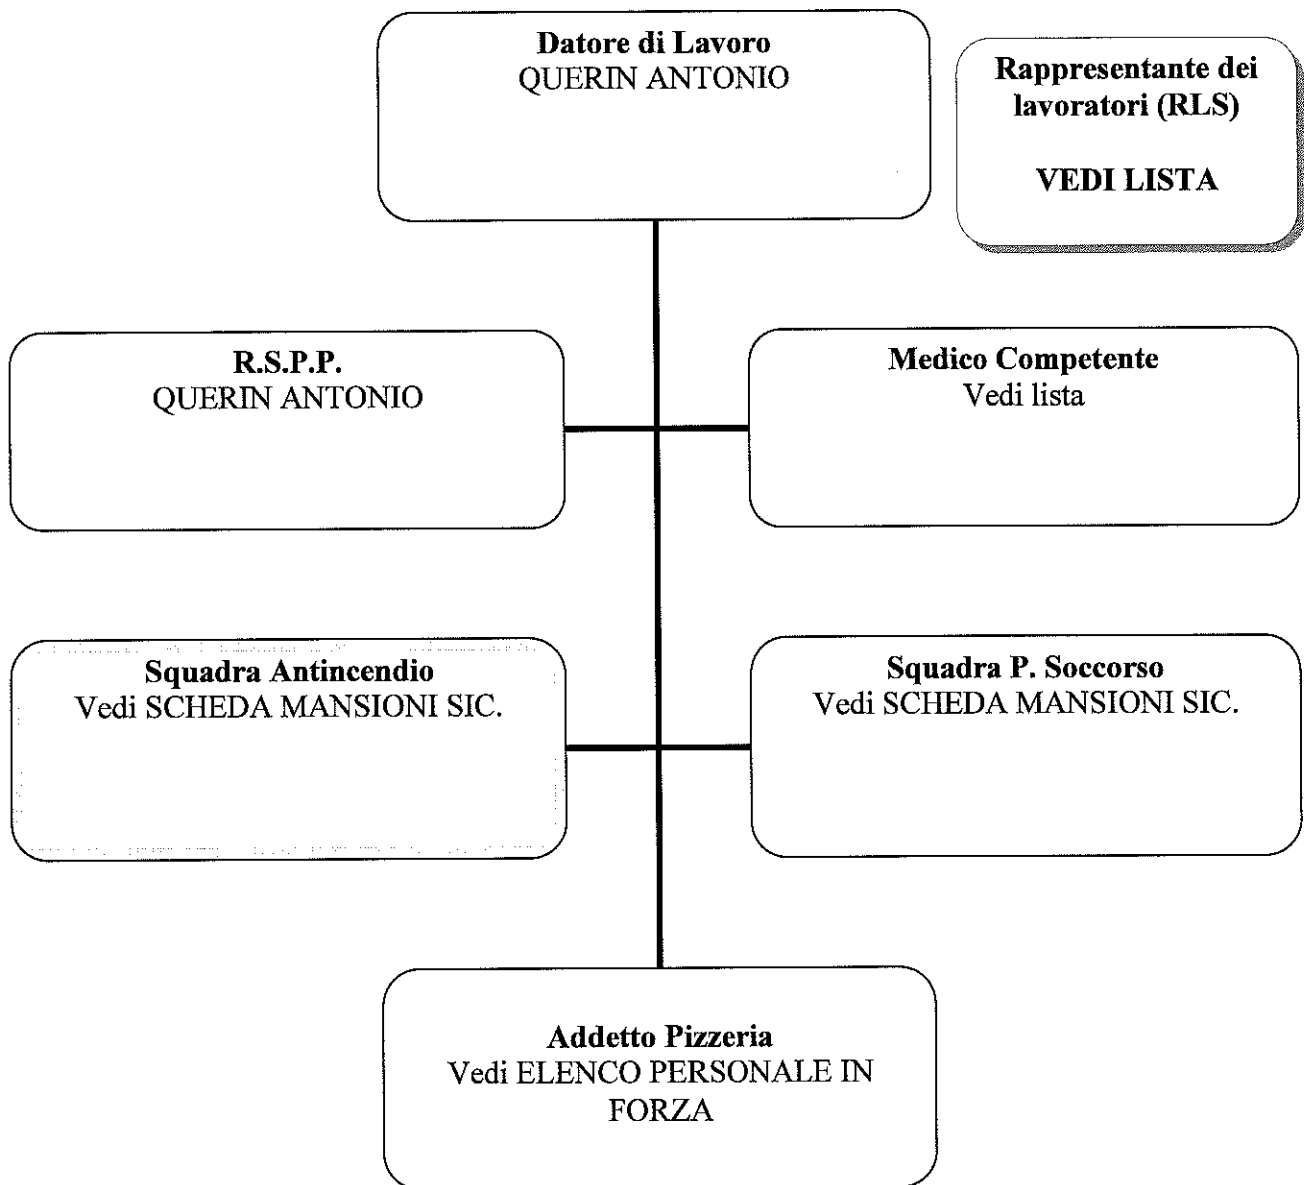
Datore di Lavoro
QUERIN ANTONIO

Rappresentante dei lavoratori (RLS)

VEDI LISTA

R.S.P.P.
QUERIN ANTONIO

Medico Competente
Vedi lista

Squadra Antincendio
Vedi SCHEDA MANSIONI SIC.

Squadra P. Soccorso
Vedi SCHEDA MANSIONI SIC.

Addetto Pizzeria
Vedi ELENCO PERSONALE IN FORZA